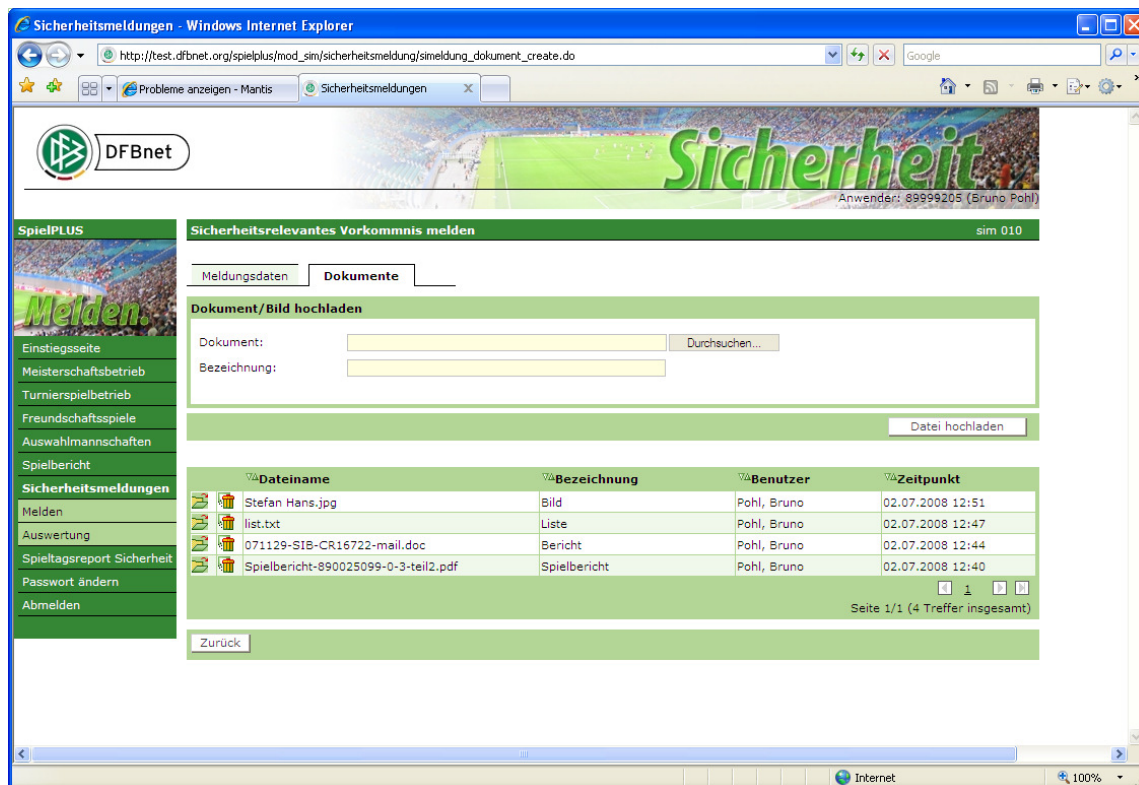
Sicherheitsmeldungen - Windows Internet Explorer

http://test.dfbnet.org/spielplus/mod_sim/sicherheitsmeldung/simeldung_dokument_create.do

Google

Probleme anzeigen - Mantis

Sicherheitsmeldungen

DFBnet

Sicherheit

Anwender: 89999205 (Bruno Pohl)

SpielPLUS

Melden.

Einstiegsseite
Meisterschaftsbetrieb
Turnierspielbetrieb
Freundschaftsspiele
Auswahlmannschaften
Spielbericht
Sicherheitsmeldungen
Melden
Auswertung
Spieltagsreport Sicherheit
Passwort ändern
Abmelden

Sicherheitsrelevantes Vorkommnis melden

sim 010

Meldungsdaten

Dokumente

Dokument/Bild hochladen

Dokument:

Durchsuchen...

Bezeichnung:

Datei hochladen

| | | Dateiname | Bezeichnung | Benutzer | Zeitpunkt |
|---|---|---|---|---|---|
| | | Stefan Hans.jpg | Bild | Pohl, Bruno | 02.07.2008 12:51 |
| | | list.txt | Liste | Pohl, Bruno | 02.07.2008 12:47 |
| | | 071129-SIB-CR16722-mail.doc | Bericht | Pohl, Bruno | 02.07.2008 12:44 |
| | | Spielbericht-890025099-0-3-teil2.pdf | Spielbericht | Pohl, Bruno | 02.07.2008 12:40 |

1

Seite 1/1 (4 Treffer insgesamt)

Zurück

Internet

100%